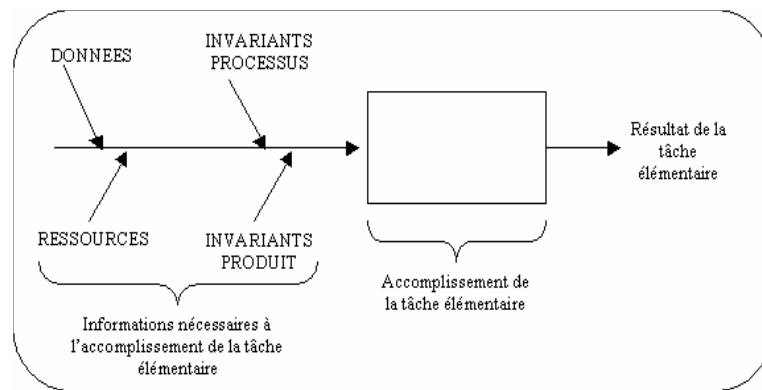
DONNEES

INVARIANTS PROCESSUS

RESSOURCES

INVARIANTS PRODUIT

Informations nécessaires à l'accomplissement de la tâche élémentaire

Accomplissement de la tâche élémentaire

Résultat de la tâche élémentaire